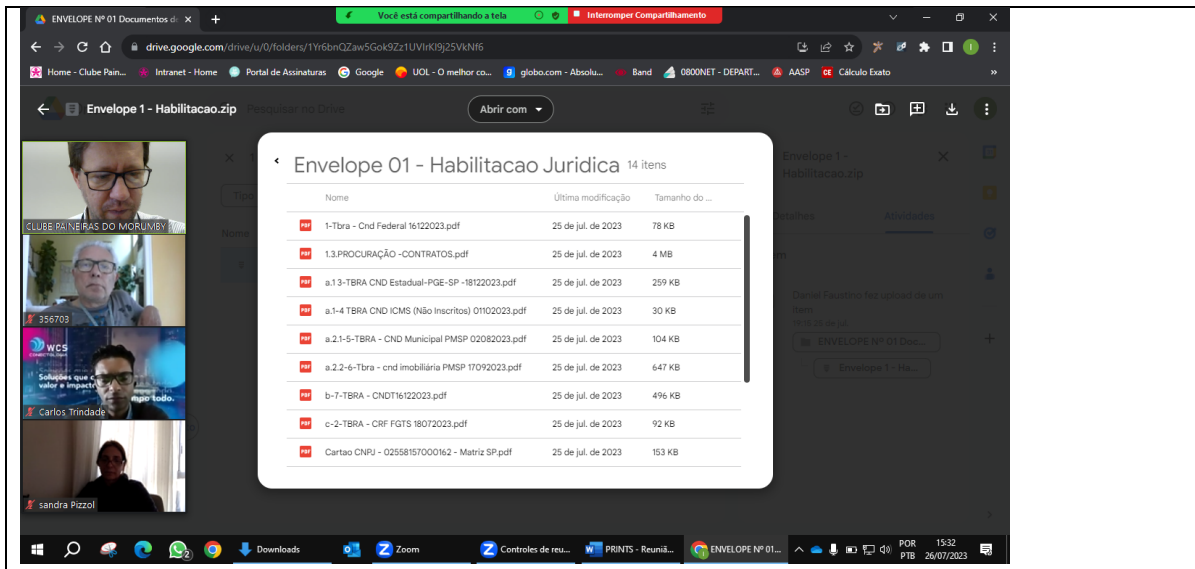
ENVELOPE Nº 01 Documentos d ×

Você está compartilhando a tela
Interromper Compartilhamento

drive.google.com/drive/u/0/folders/1Yr6bnQZaw5Gok9Zz1UVIrKI9j25VkNf6

Home - Clube Pain... Intranet - Home Portal de Assinaturas Google UOL - O melhor co... globo.com - Absolu... Band 0800NET - DEPART... AASP Cálculo Exato

Envelope 1 - Habilitacao.zip Pesquisar no Drive Abrir com

CLUBE PAINEIRAS DO MORUMBY
356703
Carlos Trindade
sandra Pizzol

Envelope 01 - Habilitacao Juridica 14 itens

| Nome | Última modificação | Tamanho do ... |
|---|---|---|
| 1-Tbra - Cnd Federal 16122023.pdf | 25 de jul. de 2023 | 78 KB |
| 1.3.PROCURAÇÃO -CONTRATOS.pdf | 25 de jul. de 2023 | 4 MB |
| a.1 3-TBRA CND Estadual-PGE-SP -18122023.pdf | 25 de jul. de 2023 | 259 KB |
| a.1-4 TBRA CND ICMS (Não Inscritos) 01102023.pdf | 25 de jul. de 2023 | 30 KB |
| a.2.1-5-TBRA - CND Municipal PMSP 02082023.pdf | 25 de jul. de 2023 | 104 KB |
| a.2.2-6-Tbra - cnd imobiliária PMSP 17092023.pdf | 25 de jul. de 2023 | 647 KB |
| b-7-TBRA - CNDT16122023.pdf | 25 de jul. de 2023 | 496 KB |
| c-2-TBRA - CRF FGTS 18072023.pdf | 25 de jul. de 2023 | 92 KB |
| Cartao CNPJ - 02558157000162 - Matriz SP.pdf | 25 de jul. de 2023 | 153 KB |

Envelope 1 - Habilitacao.zip
Detalhes Atividades
Daniel Faustino fez upload de um item
ENVELOPE Nº 01 Doc...
Envelope 1 - Ha...

Downloads Zoom Controles de reu... PRINTS - Reuniã... ENVELOPE Nº 01... POR PTB 15:32 26/07/2023